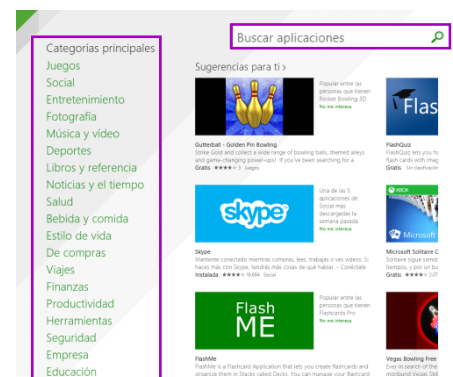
Categorías principales
Juegos
Social
Entretenimiento
Fotografía
Música y vídeo
Deportes
Libros y referencia
Noticias y el tiempo
Salud
Bebida y comida
Estilo de vida
De compras
Viajes
Finanzas
Productividad
Herramientas
Seguridad
Empresa
Educación

Buscar aplicaciones

Sugerencias para ti ›

Popular entre las personas que tienen Rocket Bowling 3D
No me interesa

Gutterball - Golden Pin Bowling
Strike Gold and collect a wide range of bowling balls, themed alleys and game-changing power-ups! If you've been searching for
Gratis ★★★★ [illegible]

Flash
FlashQuiz
FlashQuiz lets you create flashcards with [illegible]
Gratis

Una de las 5 aplicaciones de Social más descargada la semana pasada
No me interesa

skype
Skype
Mantente conectado mientras compras, lees, trabajas o ves vídeos. Si haces más con Skype, tendrás más cosas de qué hablar. – Conéctate
Instalada ★★★★ 9.694 Social

XBOX
Microsoft Solitaire C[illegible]
Solitaire goes free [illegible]
Gratis

Popular entre las personas que tienen Flashcards Pro
No me interesa

Flash ME
FlashMe
FlashMe is a Flashcard Application that lets you create flashcards and organize them in Stacks called Decks. You can manage your flashcard

Vegas Bowling Free
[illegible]